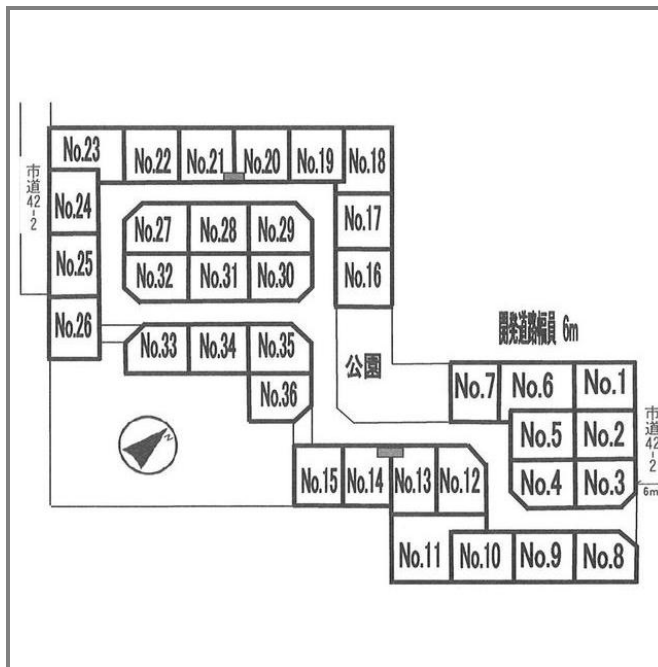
市道42-2

No.23 No.22 No.21 No.20 No.19 No.18

No.24 No.17

No.27 No.28 No.29

No.25 No.32 No.31 No.30 No.16

No.26

開発道路幅員 6m

No.33 No.34 No.35

公園

No.7 No.6 No.1

No.36

No.5 No.2

市道42-2

N

No.15 No.14 No.13 No.12

No.4 No.3

6m

No.11 No.10 No.9 No.8